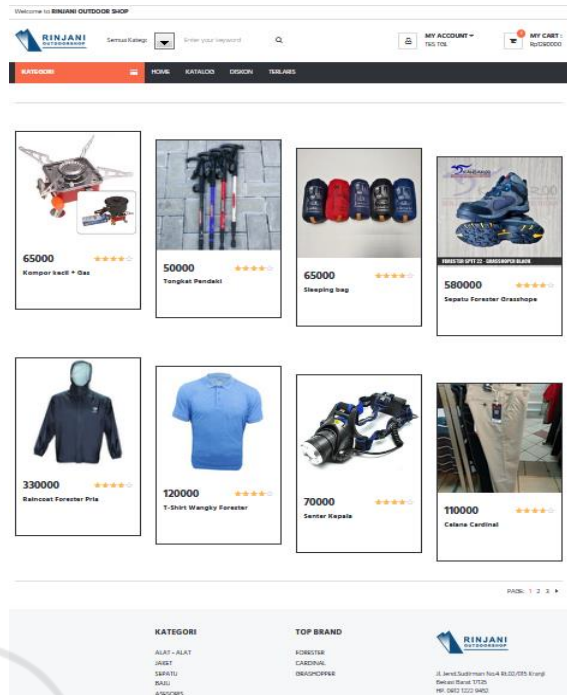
Welcome to RINJANI OUTDOOR SHOP

RINJANI OUTDOORSHOP

Semua Kategori

Enter your keyword

MY ACCOUNT
TES TDL

MY CART :
Rp1260000

KATEGORI

HOME KATALOG DISKON TERLARIS

65000
Kompor kecil + Gas

50000
Tongkat Pendaki

65000
Sleeping bag

FORESTER SPTT 22 - GRASSHOPER BLACK

580000
Sepatu Forester Grasshope

330000
Raincoat Forester Pria

120000
T-Shirt Wangky Forester

70000
Senter Kepala

110000
Celana Cardinal

PAGE: 1 2 3

KATEGORI
ALAT - ALAT
JAKET
SEPATU
BAJU
ASESORIS

TOP BRAND
FORESTER
CARDINAL
GRASHOPPER

RINJANI OUTDOORSHOP

Jl. Jend.Sudirman No.4 RL10/015 Kranji Bekasi Barat 17135
HP. 0812 1222 9482